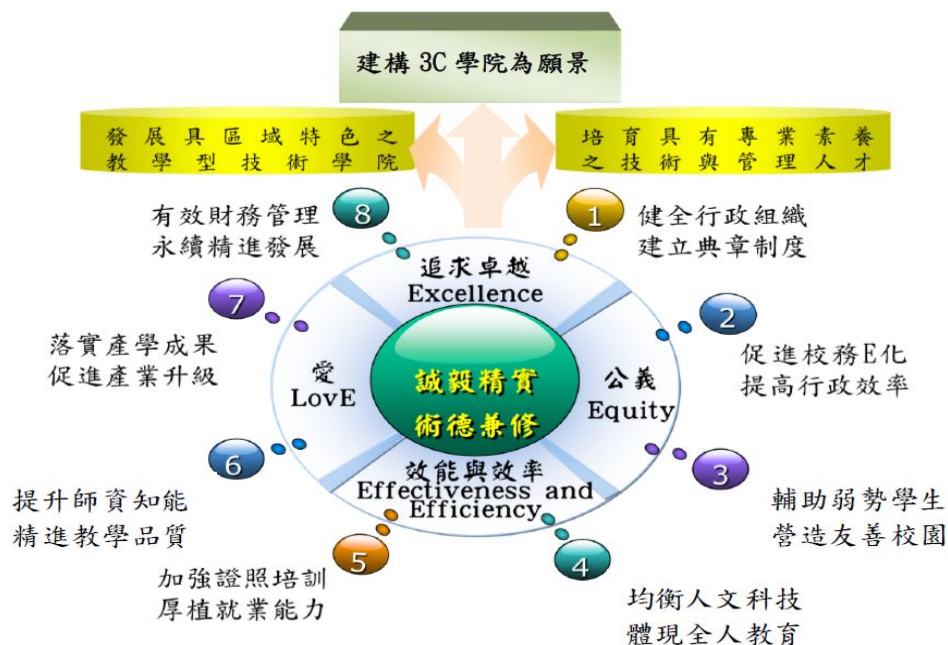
建構 3C 學院為願景

發展具區域特色之教學型技術學院

培育具有專業素養之技術與管理人才

8
有效財務管理
永續精進發展

1
健全行政組織
建立典章制度

追求卓越
Excellence

7
落實產學成果
促進產業升級

愛
LovE

誠毅精實
術德兼修

公義
Equity

2
促進校務E化
提高行政效率

6
提升師資知能
精進教學品質

效能與效率
Effectiveness and Efficiency

3
輔助弱勢學生
營造友善校園

5
加強證照培訓
厚植就業能力

4
均衡人文科技
體現全人教育